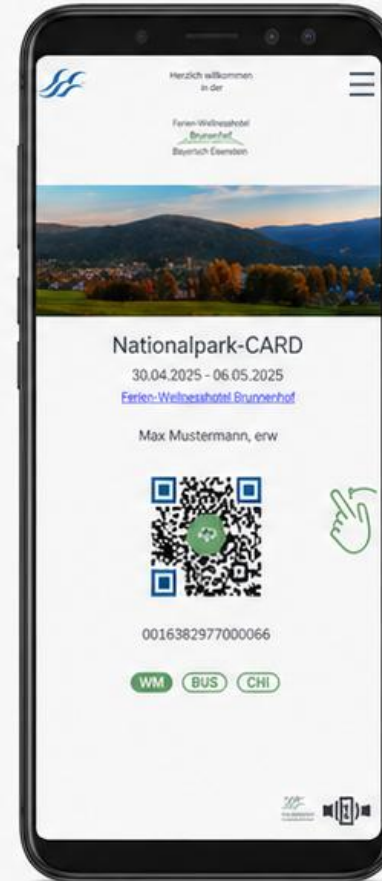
Herzlich willkommen in der

Ferien-Wellnesshotel Brunnenhof Bayerisch Eisenstein

Nationalpark-CARD

30.04.2025 - 06.05.2025

Ferien-Wellnesshotel Brunnenhof

Max Mustermann, erw

0016382977000066

WM BUS CHI